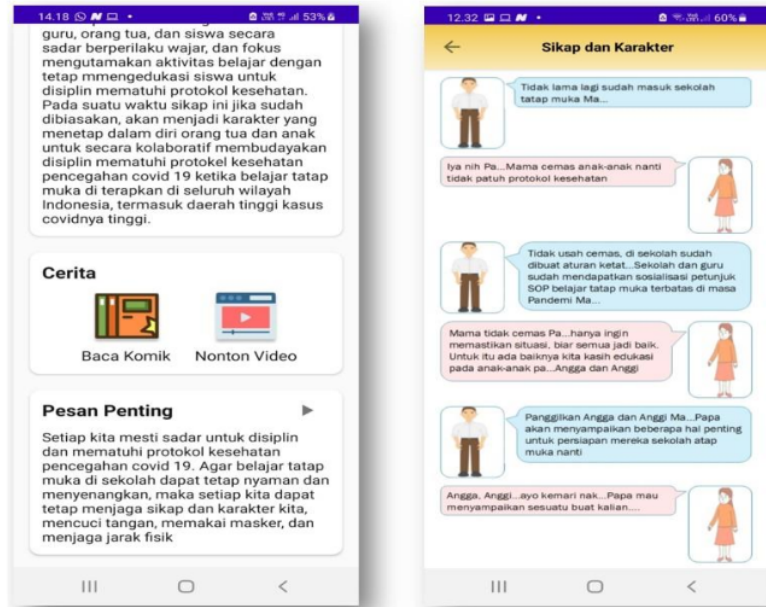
14.18 53%

guru, orang tua, dan siswa secara sadar berperilaku wajar, dan fokus mengutamakan aktivitas belajar dengan tetap mmengedukasi siswa untuk disiplin mematuhi protokol kesehatan. Pada suatu waktu sikap ini jika sudah dibiasakan, akan menjadi karakter yang menetap dalam diri orang tua dan anak untuk secara kolaboratif membudayakan disiplin mematuhi protokol kesehatan pencegahan covid 19 ketika belajar tatap muka di terapkan di seluruh wilayah Indonesia, termasuk daerah tinggi kasus covidnya tinggi.

Cerita

Baca Komik

Nonton Video

Pesan Penting

Setiap kita mesti sadar untuk disiplin dan mematuhi protokol kesehatan pencegahan covid 19. Agar belajar tatap muka di sekolah dapat tetap nyaman dan menyenangkan, maka setiap kita dapat tetap menjaga sikap dan karakter kita, mencuci tangan, memakai masker, dan menjaga jarak fisik

12.32 60%

Sikap dan Karakter

Tidak lama lagi sudah masuk sekolah tatap muka Ma...

Iya nih Pa...Mama cemas anak-anak nanti tidak patuh protokol kesehatan

Tidak usah cemas, di sekolah sudah dibuat aturan ketat...Sekolah dan guru sudah mendapatkan sosialisasi petunjuk SOP belajar tatap muka terbatas di masa Pandemi Ma...

Mama tidak cemas Pa...hanya ingin memastikan situasi, biar semua jadi baik. Untuk itu ada baiknya kita kasih edukasi pada anak-anak pa...Angga dan Anggi

Panggilkan Angga dan Anggi Ma...Papa akan menyampaikan beberapa hal penting untuk persiapan mereka sekolah atap muka nanti

Angga, Anggi...ayo kemari nak...Papa mau menyampaikan sesuatu buat kalian....